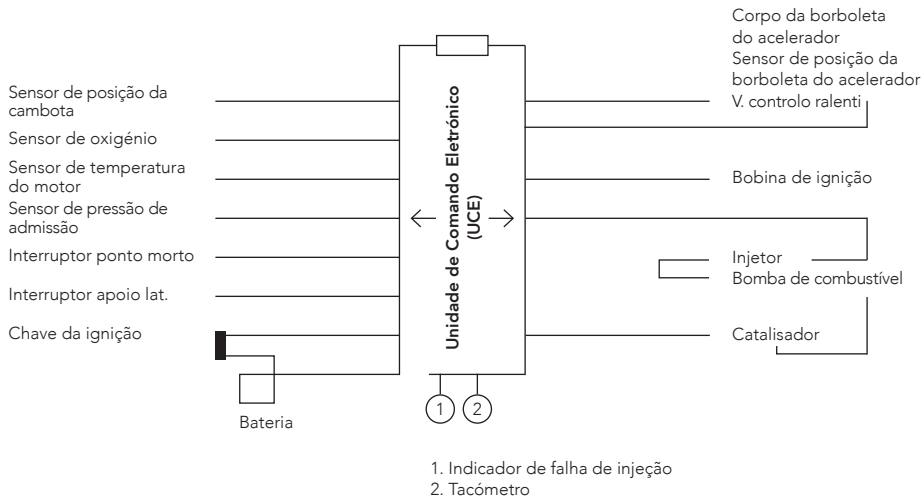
Corpo da borboleta do acelerador
Sensor de posição da borboleta do acelerador
V. controlo ralenti

Sensor de posição da cambota
Sensor de oxigénio
Sensor de temperatura do motor
Sensor de pressão de admissão
Interruptor ponto morto
Interruptor apoio lat.
Chave da ignição
Bateria

Unidade de Comando Eletrónico
(UCE)

Bobina de ignição
Injetor
Bomba de combustível
Catalisador

1
2

1. Indicador de falha de injeção
2. Tacómetro